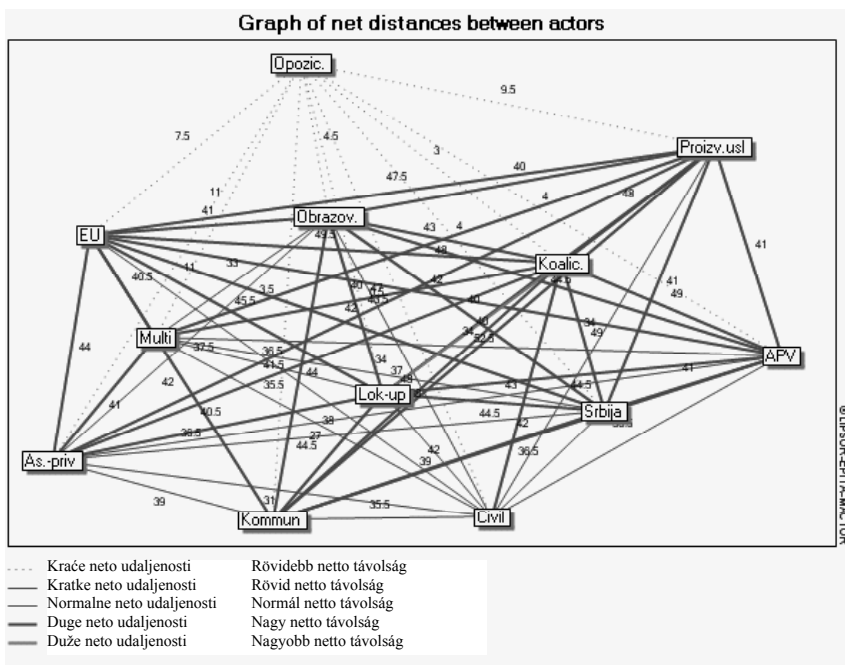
Graph of net distances between actors

Opozic.

9.5

7.5

4.5

3

Proizv.usl

40

47.5

11

41

4

49

Obrazov.

43

4

EU

49.5

48

Koalic.

41

40.5

11

33

42

40

47

45.5

40.5

42

3.5

40

41

49

44

Multi

37.5

36.5

34

33.5

34

49

APV

41.5

34

37

43

44.5

41

42

35.5

44

49

Lok-up

40.5

38

44.5

Srbija

41

36.5

27

42

44.5

As.-priv

42

36.5

39

39

31

35.5

Kommun

Civil

©LIPSOR-EPITA-MACTOR

Kraće neto udaljenosti Rövidebb netto távolság
Kratke neto udaljenosti Rövid netto távolság
Normalne neto udaljenosti Normál netto távolság
Duge neto udaljenosti Nagy netto távolság
Duže neto udaljenosti Nagyobb netto távolság